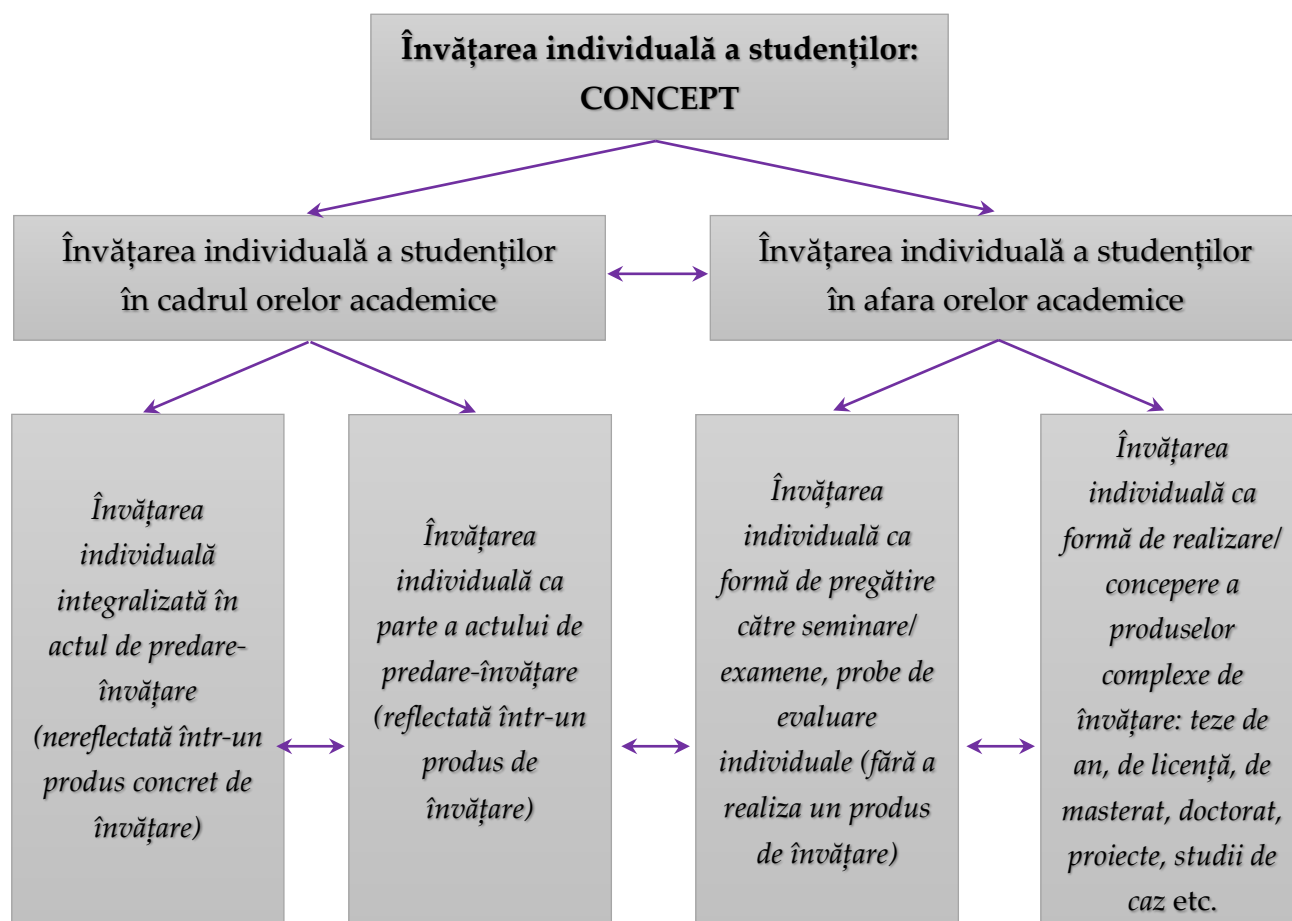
Învățarea individuală a studenților: CONCEPT

Învățarea individuală a studenților în cadrul orelor academice

Învățarea individuală a studenților în afara orelor academice

Învățarea individuală integralizată în actul de predare-învățare (nereflectată într-un produs concret de învățare)

Învățarea individuală ca parte a actului de predare-învățare (reflectată într-un produs de învățare)

Învățarea individuală ca formă de pregătire către seminare/ examene, probe de evaluare individuale (fără a realiza un produs de învățare)

Învățarea individuală ca formă de realizare/ concepere a produselor complexe de învățare: teze de an, de licență, de masterat, doctorat, proiecte, studii de caz etc.